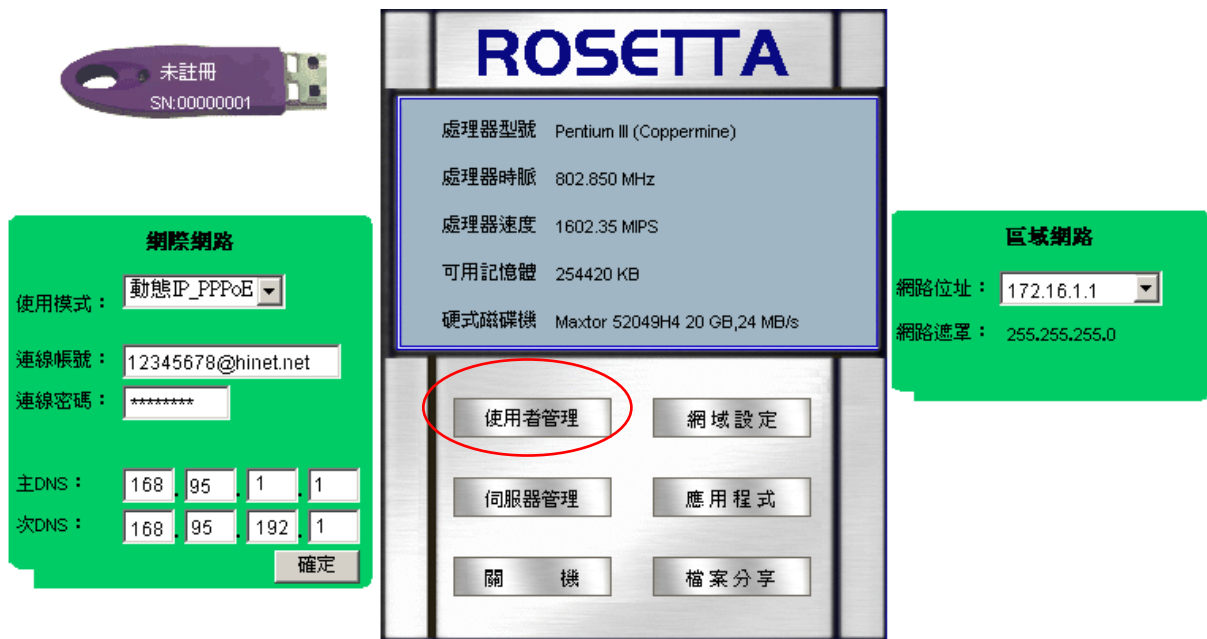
未註冊
SN:00000001

網際網路

使用模式： 動態IP_PPPoE

連線帳號： 12345678@hinet.net
連線密碼： ********

主DNS： 168 . 95 . 1 . 1
次DNS： 168 . 95 . 192 . 1

確定

ROSETTA

| 處理器型號 | Pentium III (Coppermine) |
|---|---|
| 處理器時脈 | 802.850 MHz |
| 處理器速度 | 1602.35 MIPS |
| 可用記憶體 | 254420 KB |
| 硬式磁碟機 | Maxtor 52049H4 20 GB,24 MB/s |

使用者管理
網域設定
伺服器管理
應用程式
關 機
檔案分享

區域網路

網路位址： 172.16.1.1
網路遮罩： 255.255.255.0